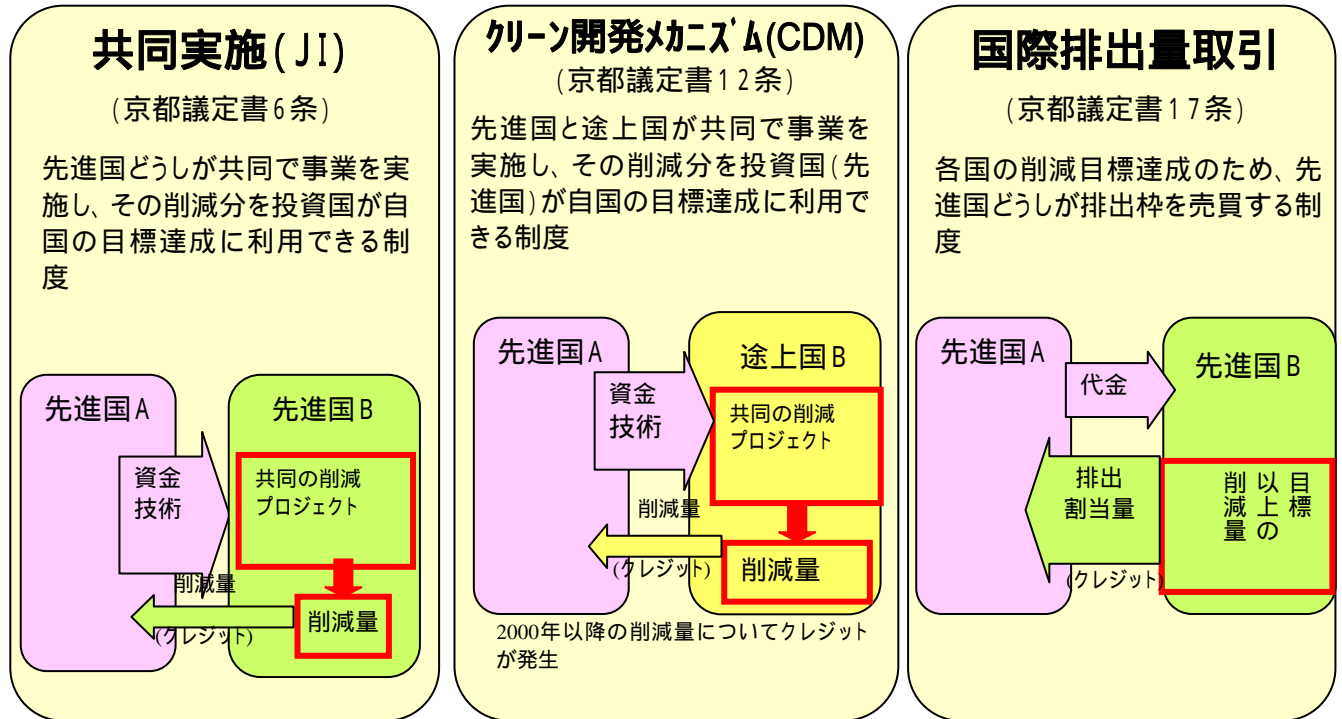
共同実施(JI)

(京都議定書6条)

先進国どうしが共同で事業を実施し、その削減分を投資国が自国の目標達成に利用できる制度

先進国A

先進国B

資金
技術

共同の削減
プロジェクト

削減量

削減量
(クレジット)

クリーン開発メカニズム(CDM)

(京都議定書12条)

先進国と途上国が共同で事業を実施し、その削減分を投資国(先進国)が自国の目標達成に利用できる制度

先進国A

途上国B

資金
技術

共同の削減
プロジェクト

削減量
(クレジット)

削減量

2000年以降の削減量についてクレジットが発生

国際排出量取引

(京都議定書17条)

各国の削減目標達成のため、先進国どうしが排出枠を売買する制度

先進国A

先進国B

代金

排出
割当量
(クレジット)

目標以上の削減量